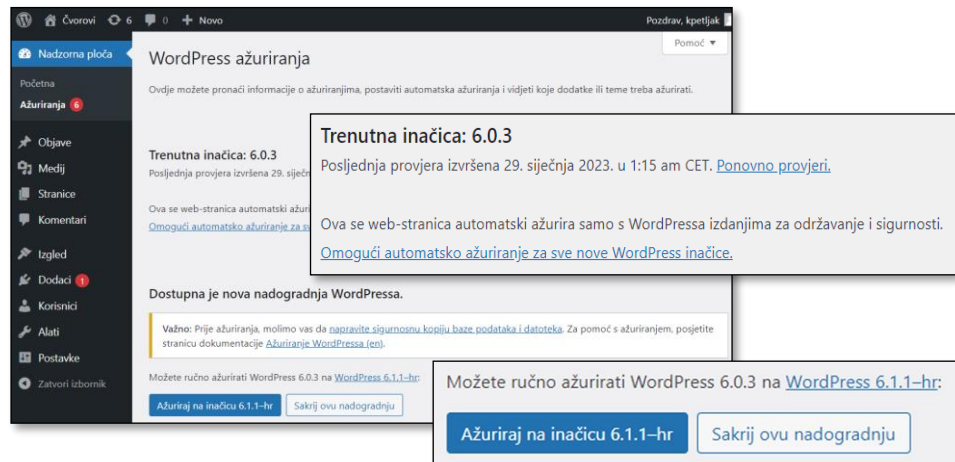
Čvorovi 6 0 + Novo
Pozdrav, kpetljak

Nadzorna ploča
Početna
Ažuriranja 6
Objave
Medij
Stranice
Komentari
Izgled
Dodaci 1
Korisnici
Alati
Postavke
Zatvori izbornik

WordPress ažuriranja
Pomoć ▾

Ovdje možete pronaći informacije o ažuriranjima, postaviti automatska ažuriranja i vidjeti koje dodatke ili teme treba ažurirati.

Trenutna inačica: 6.0.3
Posljednja provjera izvršena 29. siječn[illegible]

Ova se web-stranica automatski ažuri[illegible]
Omogući automatsko ažuriranje za sv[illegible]

Trenutna inačica: 6.0.3
Posljednja provjera izvršena 29. siječnja 2023. u 1:15 am CET. Ponovno provjeri.

Ova se web-stranica automatski ažurira samo s WordPressa izdanjima za održavanje i sigurnosti.
Omogući automatsko ažuriranje za sve nove WordPress inačice.

Dostupna je nova nadogradnja WordPressa.

Važno: Prije ažuriranja, molimo vas da napravite sigurnosnu kopiju baze podataka i datoteka. Za pomoć s ažuriranjem, posjetite stranicu dokumentacije Ažuriranje WordPressa (en).

Možete ručno ažurirati WordPress 6.0.3 na WordPress 6.1.1–hr:
Ažuriraj na inačicu 6.1.1–hr
Sakrij ovu nadogradnju

Možete ručno ažurirati WordPress 6.0.3 na WordPress 6.1.1–hr:
Ažuriraj na inačicu 6.1.1–hr
Sakrij ovu nadogradnju